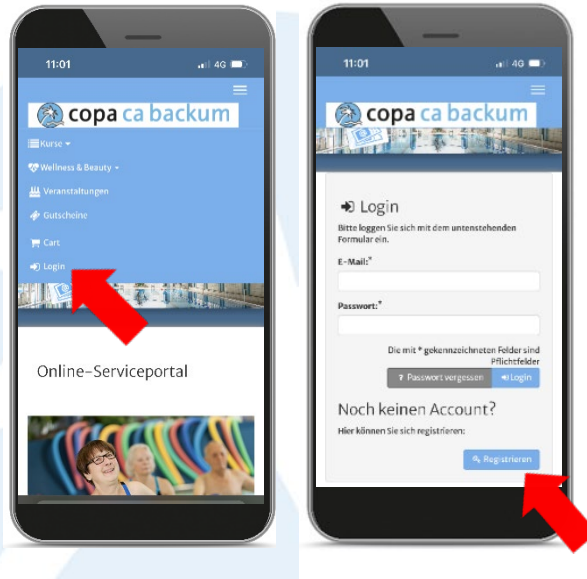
11:01 4G

copa ca backum

Kurse

Wellness & Beauty

Veranstaltungen

Gutscheine

Cart

Login

Online-Serviceportal

11:01 4G

copa ca backum

Login

Bitte loggen Sie sich mit dem untenstehenden Formular ein.

E-Mail:*

Passwort:*

Die mit * gekennzeichneten Felder sind Pflichtfelder

Passwort vergessen

Login

Noch keinen Account?

Hier können Sie sich registrieren:

Registrieren